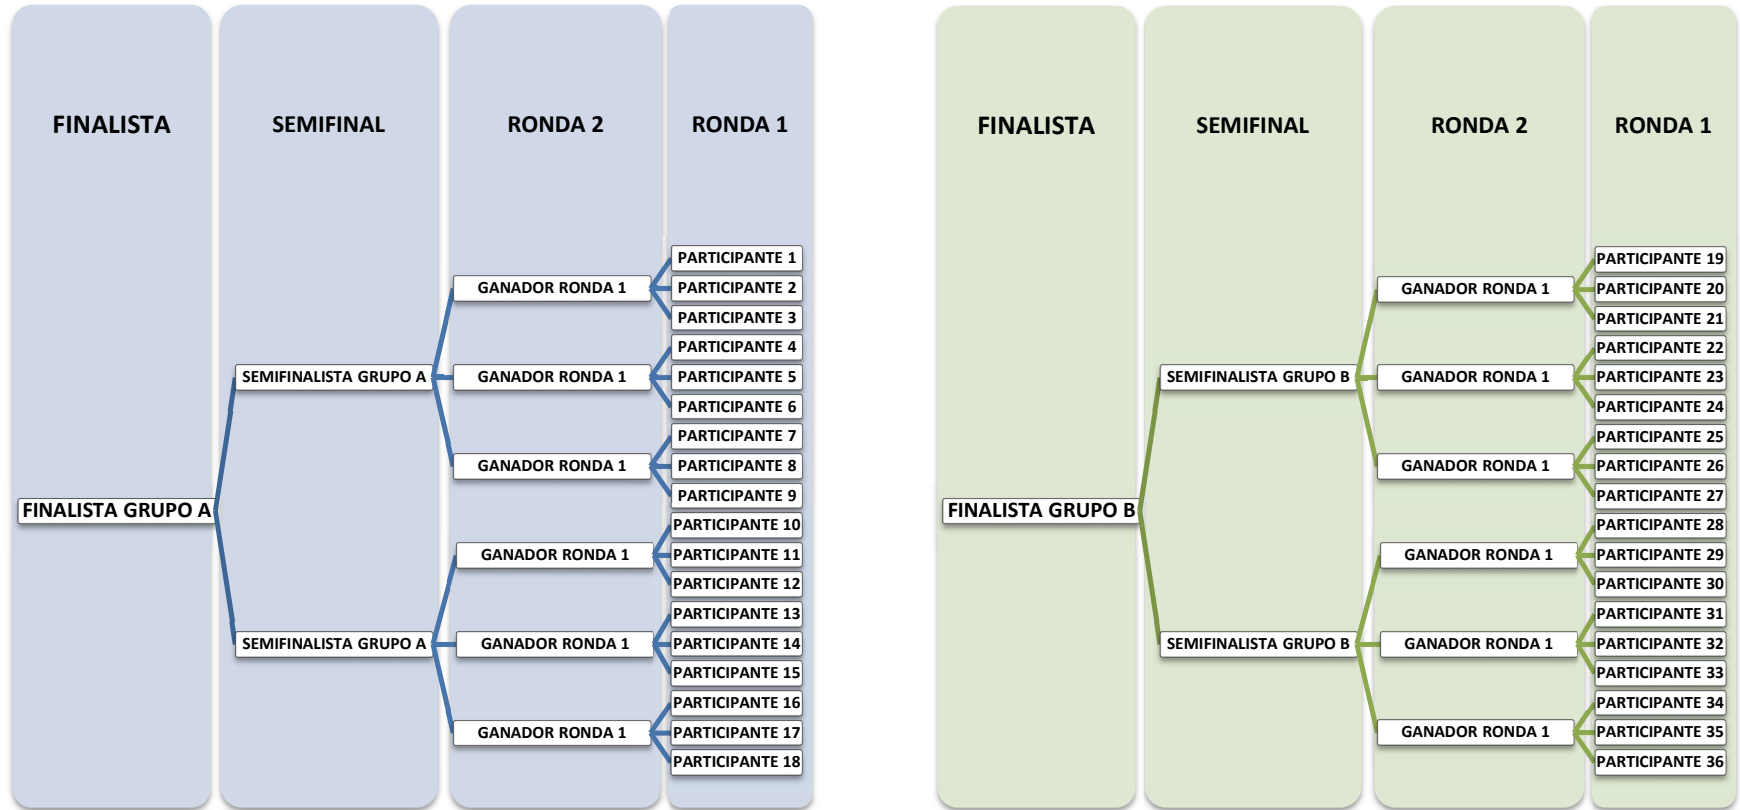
FINALISTA

SEMIFINAL

RONDA 2

RONDA 1

PARTICIPANTE 1
GANADOR RONDA 1
PARTICIPANTE 2
PARTICIPANTE 3
PARTICIPANTE 4
SEMIFINALISTA GRUPO A
GANADOR RONDA 1
PARTICIPANTE 5
PARTICIPANTE 6
PARTICIPANTE 7
GANADOR RONDA 1
PARTICIPANTE 8
PARTICIPANTE 9
FINALISTA GRUPO A
PARTICIPANTE 10
GANADOR RONDA 1
PARTICIPANTE 11
PARTICIPANTE 12
PARTICIPANTE 13
SEMIFINALISTA GRUPO A
GANADOR RONDA 1
PARTICIPANTE 14
PARTICIPANTE 15
PARTICIPANTE 16
GANADOR RONDA 1
PARTICIPANTE 17
PARTICIPANTE 18

FINALISTA

SEMIFINAL

RONDA 2

RONDA 1

PARTICIPANTE 19
GANADOR RONDA 1
PARTICIPANTE 20
PARTICIPANTE 21
PARTICIPANTE 22
SEMIFINALISTA GRUPO B
GANADOR RONDA 1
PARTICIPANTE 23
PARTICIPANTE 24
PARTICIPANTE 25
GANADOR RONDA 1
PARTICIPANTE 26
PARTICIPANTE 27
FINALISTA GRUPO B
PARTICIPANTE 28
GANADOR RONDA 1
PARTICIPANTE 29
PARTICIPANTE 30
PARTICIPANTE 31
SEMIFINALISTA GRUPO B
GANADOR RONDA 1
PARTICIPANTE 32
PARTICIPANTE 33
PARTICIPANTE 34
GANADOR RONDA 1
PARTICIPANTE 35
PARTICIPANTE 36